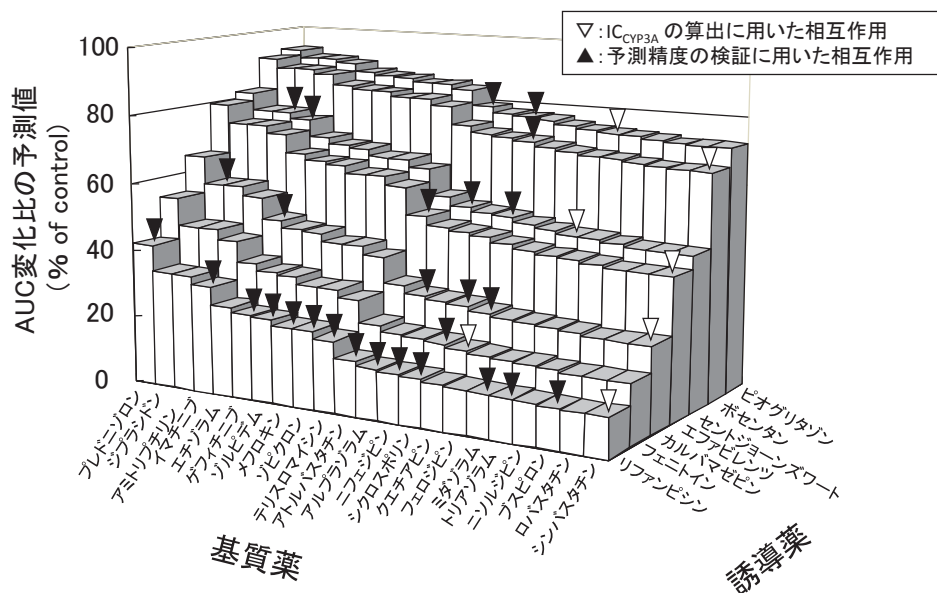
▽: $IC_{CYP3A}$ の算出に用いた相互作用
▲: 予測精度の検証に用いた相互作用

AUC変化比の予測値
(% of control)

100
80
60
40
20
0

プレドニゾロン
シサプリド
アミトリプチリン
イマチニブ
エチゾラム
ゲフィチニブ
ゾルピデム
メフロキン
ゾピクロン
テリスロマイシン
アトルバスタチン
アルプラゾラム
ニフェジピン
シクロスポリン
クエチアピン
フェロジピン
ミダゾラム
トリアゾラム
ニソルジピン
ブスピロン
ロバスタチン
シンバスタチン

ピオグリタゾン
ボセンタン
エファビレンツ
セントジョーンズワート
カルバマゼピン
フェニトイン
リファンピシン

基質薬
誘導薬